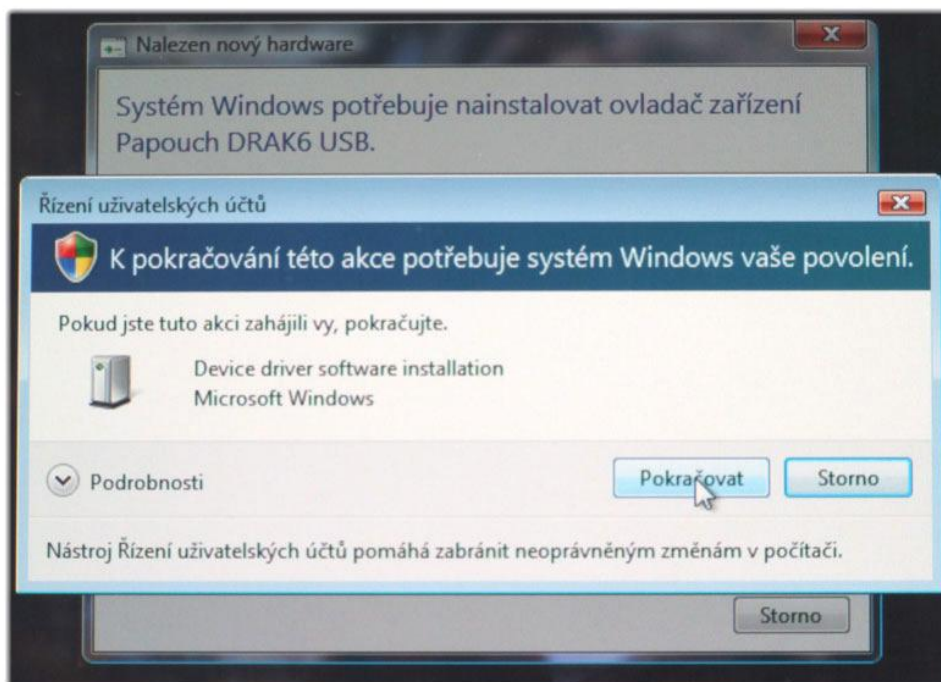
Nalezen nový hardware

Systém Windows potřebuje nainstalovat ovladač zařízení Papouch DRAK6 USB.

Řízení uživatelských účtů

K pokračování této akce potřebuje systém Windows vaše povolení.

Pokud jste tuto akci zahájili vy, pokračujte.

Device driver software installation
Microsoft Windows

Podrobnosti

Pokračovat

Storno

Nástroj Řízení uživatelských účtů pomáhá zabránit neoprávněným změnám v počítači.

Storno